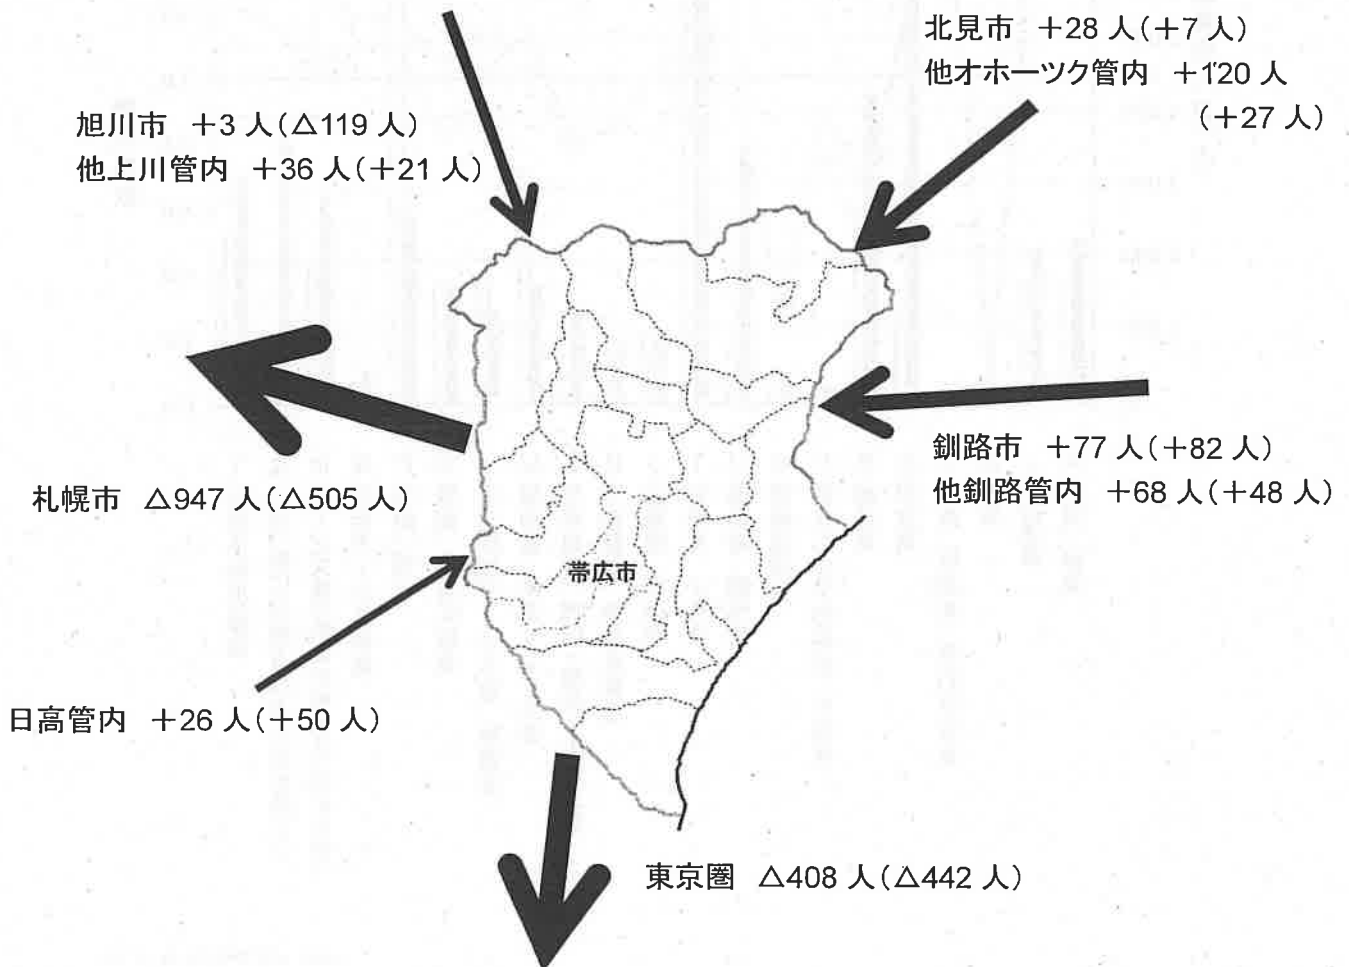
北見市　＋28 人（＋7 人）
他オホーツク管内　＋120 人（＋27 人）

旭川市　＋3 人（△119 人）
他上川管内　＋36 人（＋21 人）

釧路市　＋77 人（＋82 人）
他釧路管内　＋68 人（＋48 人）

札幌市　△947 人（△505 人）

帯広市

日高管内　＋26 人（＋50 人）

東京圏　△408 人（△442 人）